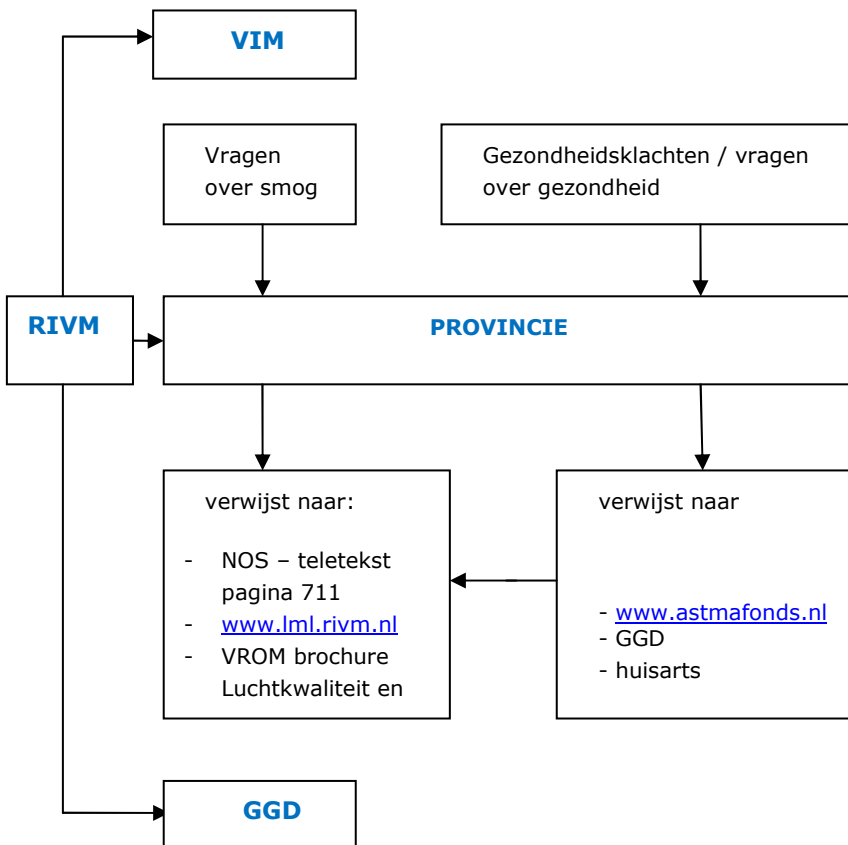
VIM

Vragen over smog

Gezondheidsklachten / vragen over gezondheid

RIVM

PROVINCIE

verwijst naar:

- NOS – teletekst pagina 711
- www.lml.rivm.nl
- VROM brochure Luchtkwaliteit en

verwijst naar

- www.astmafonds.nl
- GGD
- huisarts

GGD